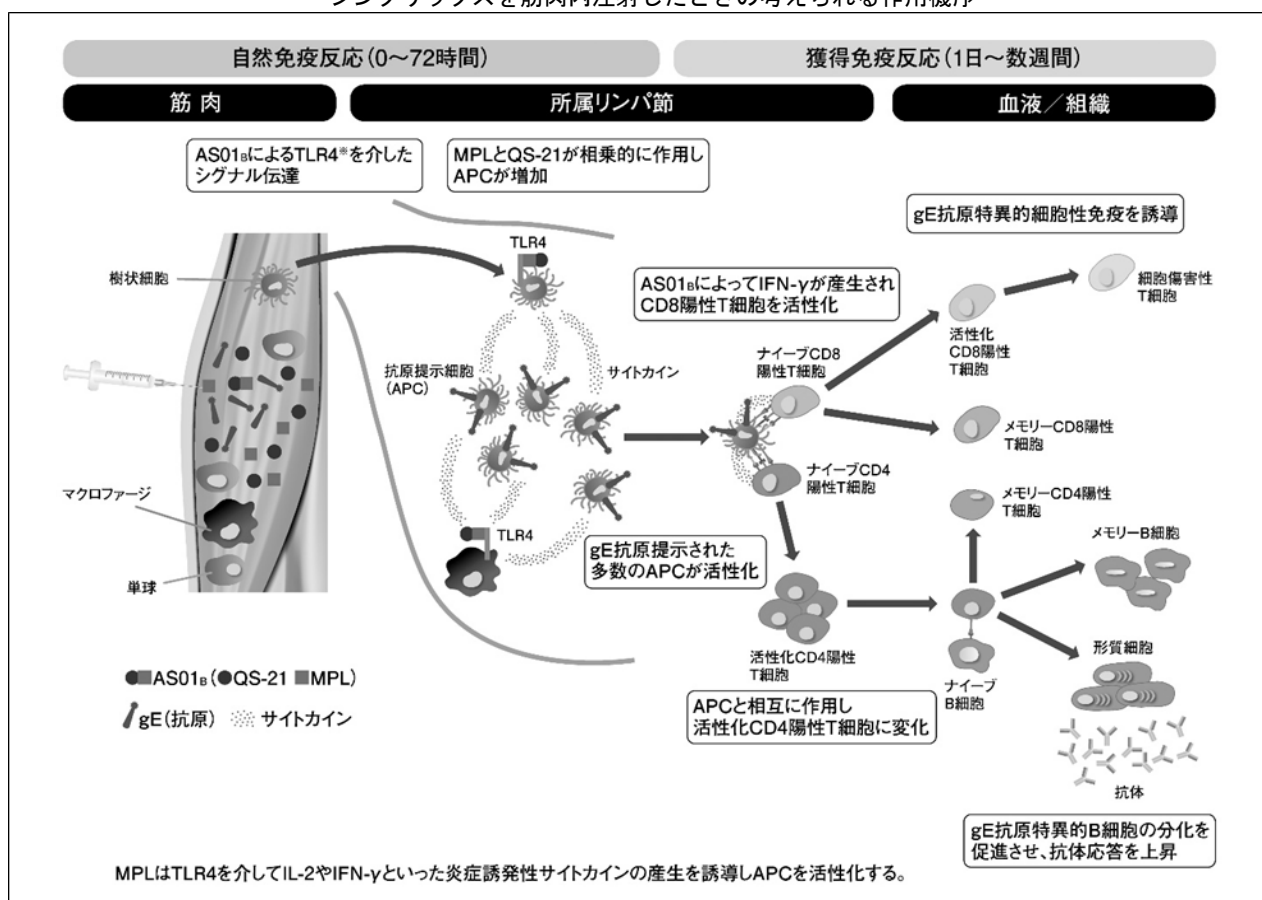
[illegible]

自然免疫反応(0〜72時間)

獲得免疫反応(1日〜数週間)

筋 肉

所属リンパ節

血液／組織

AS01$_B$によるTLR4※を介したシグナル伝達

MPLとQS-21が相乗的に作用しAPCが増加

gE抗原特異的細胞性免疫を誘導

TLR4

樹状細胞

AS01$_B$によってIFN-γが産生されCD8陽性T細胞を活性化

細胞傷害性T細胞

活性化CD8陽性T細胞

抗原提示細胞(APC)

サイトカイン

ナイーブCD8陽性T細胞

メモリーCD8陽性T細胞

ナイーブCD4陽性T細胞

マクロファージ

メモリーCD4陽性T細胞

TLR4

メモリーB細胞

gE抗原提示された多数のAPCが活性化

単球

形質細胞

活性化CD4陽性T細胞

AS01$_B$(QS-21 MPL)

ナイーブB細胞

APCと相互に作用し活性化CD4陽性T細胞に変化

gE(抗原) サイトカイン

抗体

gE抗原特異的B細胞の分化を促進させ、抗体応答を上昇

MPLはTLR4を介してIL-2やIFN-γといった炎症誘発性サイトカインの産生を誘導しAPCを活性化する。